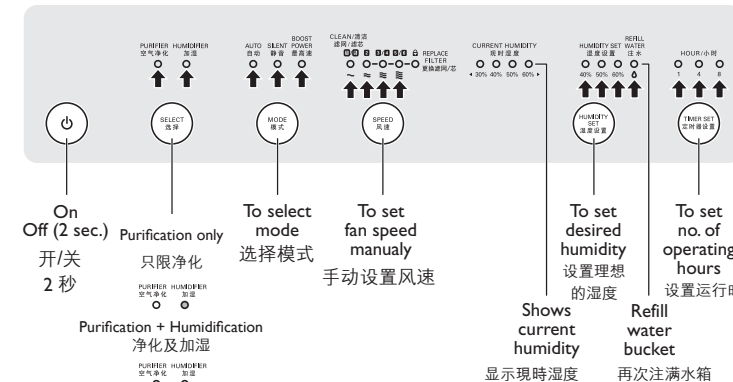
PURIFIER 空气净化 HUMIDIFIER 加湿

AUTO 自动 SILENT 静音 BOOST POWER 最高速

CLEAN/清洁 滤网/滤芯 REPLACE FILTER 更换滤网/芯

CURRENT HUMIDITY 現时湿度
30% 40% 50% 60%

HUMIDITY SET 湿度设置 REFILL WATER 注水
40% 50% 60%

HOUR/小时
1 4 8

SELECT 选择

MODE 模式

SPEED 风速

HUMIDITY SET 湿度设置

TIMER SET 定时器设置

On Off (2 sec.)
开/关
2 秒

Purification only
只限净化
PURIFIER 空气净化 HUMIDIFIER 加湿

Purification + Humidification
净化及加湿
PURIFIER 空气净化 HUMIDIFIER 加湿

To select mode
选择模式

To set fan speed manualy
手动设置风速

Shows current humidity
显示現時湿度

To set desired humidity
设置理想的湿度

Refill water bucket
再次注满水箱

To set no. of operating hours
设置运行时